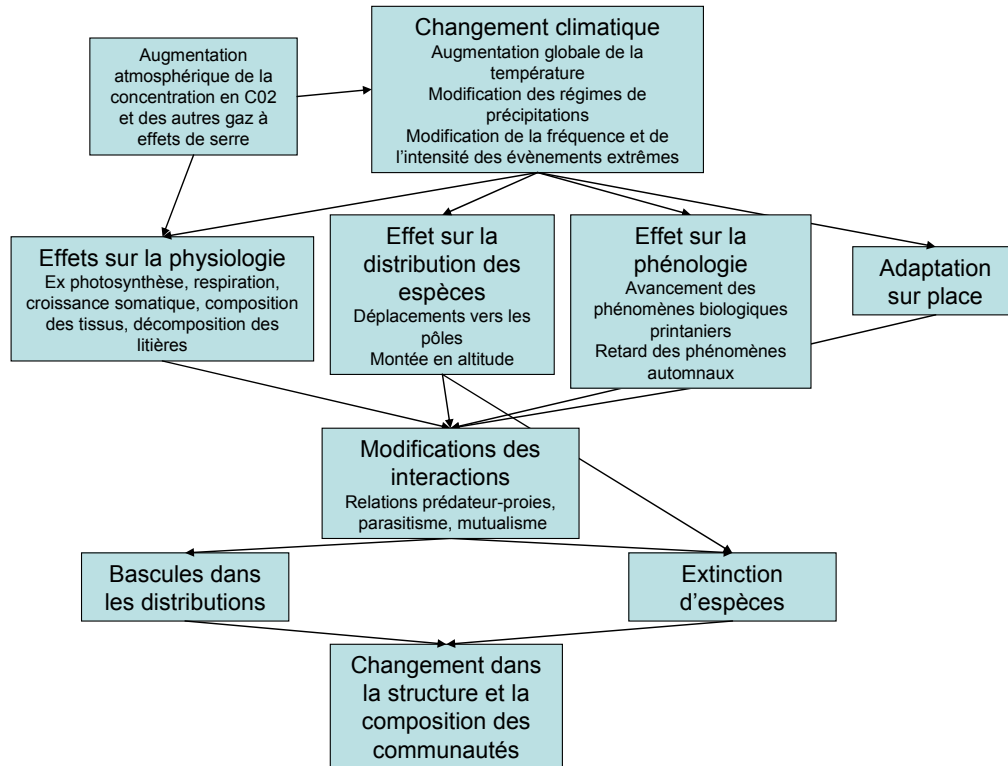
Augmentation atmosphérique de la concentration en C02 et des autres gaz à effets de serre

Changement climatique
Augmentation globale de la température
Modification des régimes de précipitations
Modification de la fréquence et de l'intensité des évènements extrêmes

Effets sur la physiologie
Ex photosynthèse, respiration, croissance somatique, composition des tissus, décomposition des litières

Effet sur la distribution des espèces
Déplacements vers les pôles
Montée en altitude

Effet sur la phénologie
Avancement des phénomènes biologiques printaniers
Retard des phénomènes automnaux

Adaptation sur place

Modifications des interactions
Relations prédateur-proies, parasitisme, mutualisme

Bascules dans les distributions

Extinction d'espèces

Changement dans la structure et la composition des communautés